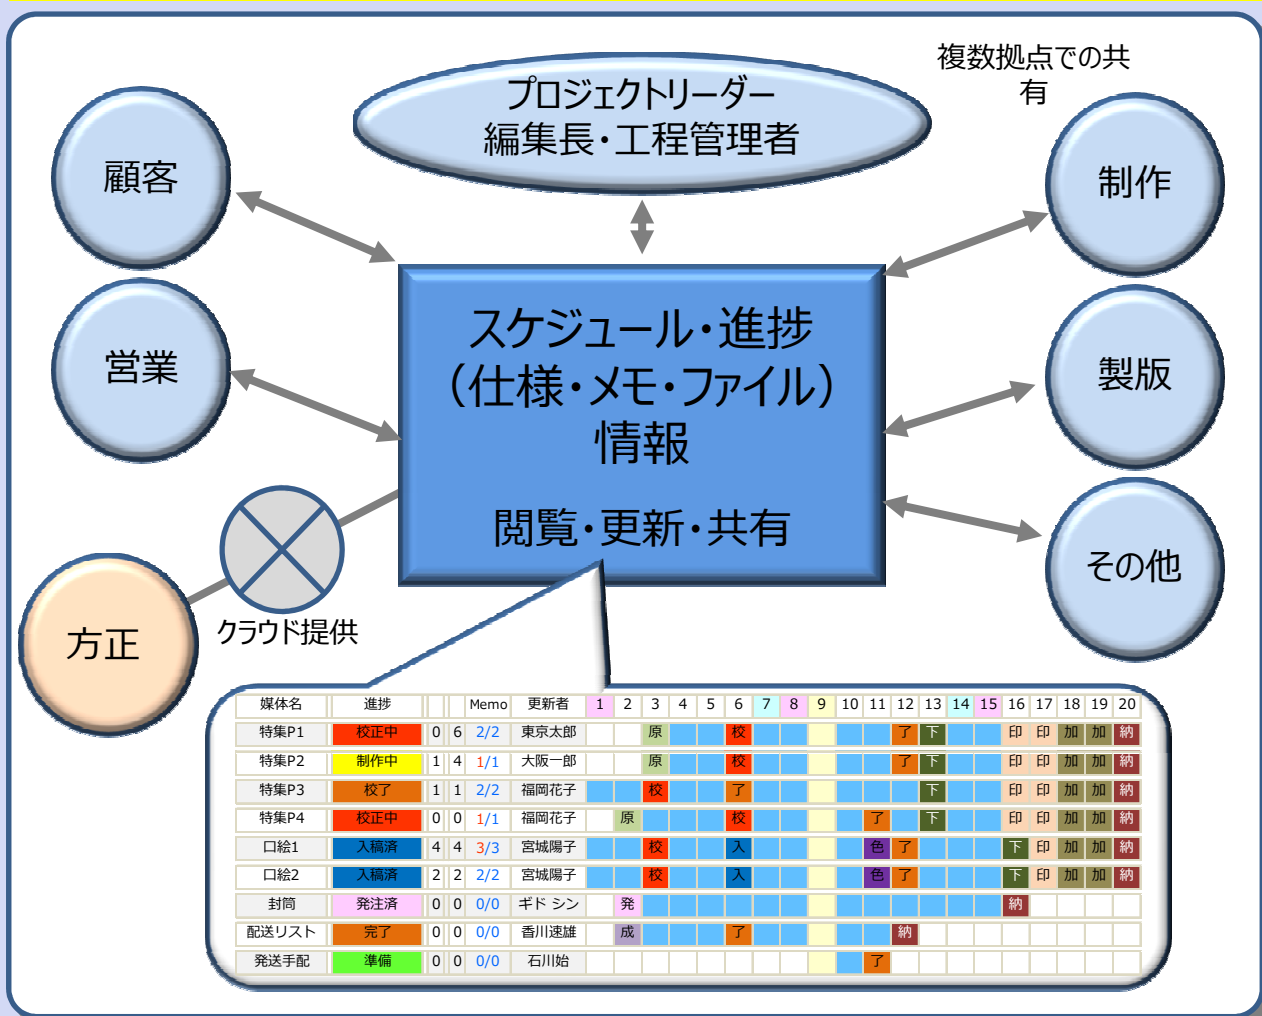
複数拠点での共有

プロジェクトリーダー
編集長・工程管理者

顧客

制作

営業

製版

スケジュール・進捗
（仕様・メモ・ファイル）
情報

閲覧・更新・共有

その他

方正

クラウド提供

| 媒体名 | 進捗 | | | Memo | 更新者 | 1 | 2 | 3 | 4 | 5 | 6 | 7 | 8 | 9 | 10 | 11 | 12 | 13 | 14 | 15 | 16 | 17 | 18 | 19 | 20 |
|---|---|---|---|---|---|---|---|---|---|---|---|---|---|---|---|---|---|---|---|---|---|---|---|---|---|
| 特集P1 | 校正中 | 0 | 6 | 2/2 | 東京太郎 | | | 原 | | | 校 | | | | | | 了 | 下 | | | 印 | 印 | 加 | 加 | 納 |
| 特集P2 | 制作中 | 1 | 4 | 1/1 | 大阪一郎 | | | 原 | | | 校 | | | | | | 了 | 下 | | | 印 | 印 | 加 | 加 | 納 |
| 特集P3 | 校了 | 1 | 1 | 2/2 | 福岡花子 | | | 校 | | | 了 | | | | | | | 下 | | | 印 | 印 | 加 | 加 | 納 |
| 特集P4 | 校正中 | 0 | 0 | 1/1 | 福岡花子 | | 原 | | | | 校 | | | | | 了 | | 下 | | | 印 | 印 | 加 | 加 | 納 |
| 口絵1 | 入稿済 | 4 | 4 | 3/3 | 宮城陽子 | | | 校 | | | 入 | | | | | 色 | 了 | | | | 下 | 印 | 加 | 加 | 納 |
| 口絵2 | 入稿済 | 2 | 2 | 2/2 | 宮城陽子 | | | 校 | | | 入 | | | | | 色 | 了 | | | | 下 | 印 | 加 | 加 | 納 |
| 封筒 | 発注済 | 0 | 0 | 0/0 | ギド シン | | 発 | | | | | | | | | | | | | | 納 | | | | |
| 配送リスト | 完了 | 0 | 0 | 0/0 | 香川速雄 | | 成 | | | | 了 | | | | | | 納 | | | | | | | | |
| 発送手配 | 準備 | 0 | 0 | 0/0 | 石川始 | | | | | | | | | | | 了 | | | | | | | | | |